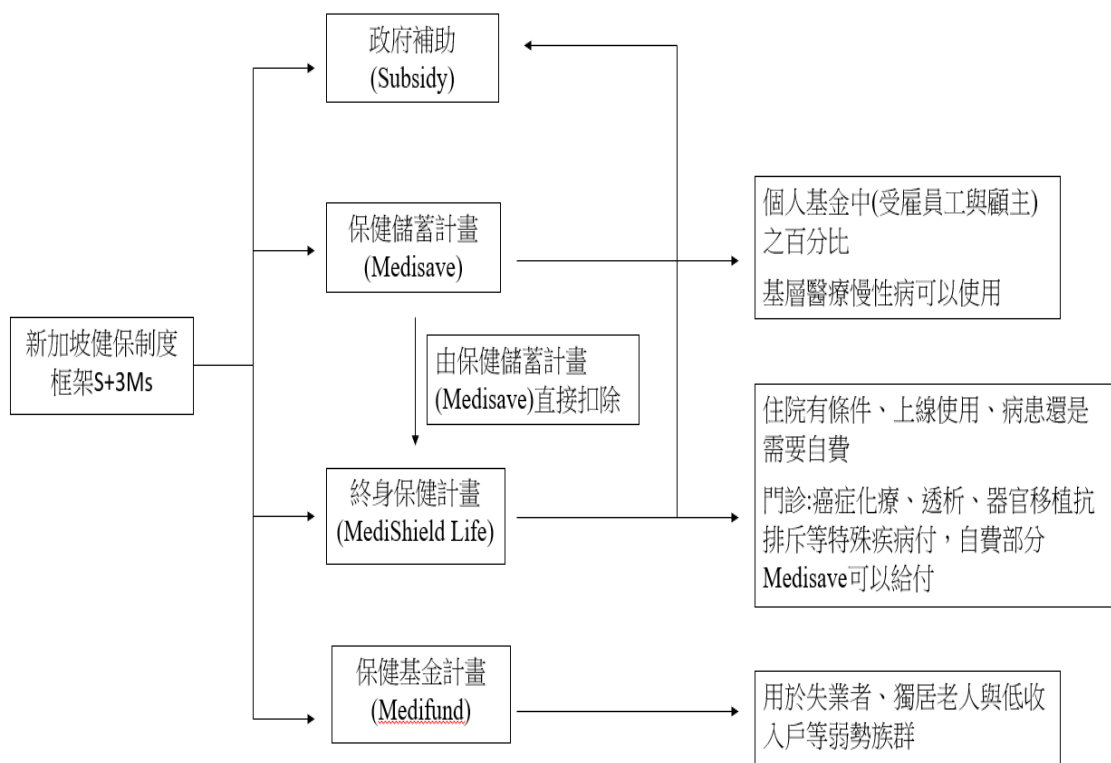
新加坡健保制度框架S+3Ms

政府補助
(Subsidy)

保健儲蓄計畫
(Medisave)

個人基金中(受雇員工與顧主)之百分比

基層醫療慢性病可以使用

由保健儲蓄計畫
(Medisave)直接扣除

終身保健計畫
(MediShield Life)

住院有條件、上線使用、病患還是需要自費

門診:癌症化療、透析、器官移植抗排斥等特殊疾病付，自費部分Medisave可以給付

保健基金計畫
(Medifund)

用於失業者、獨居老人與低收入戶等弱勢族群